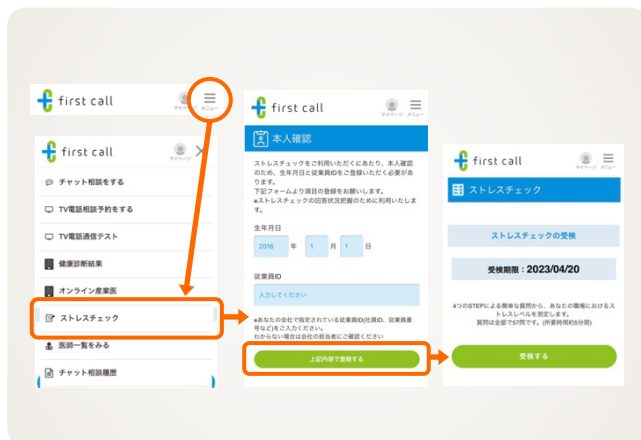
first call
マイページ メニュー

first call
マイページ

チャット相談をする
TV電話相談予約をする
TV電話通信テスト
健康診断結果
オンライン産業医
ストレスチェック
医師一覧をみる
チャット相談履歴

first call
マイページ

本人確認

ストレスチェックをご利用いただくにあたり、本人確認のため、生年月日と従業員IDをご登録いただく必要があります。
下記フォームより項目の登録をお願いします。
■ストレスチェックの回答状況把握のために利用いたします。

生年月日
2016 年 1 月 1 日

従業員ID
入力してください

■あなたの会社で指定されている従業員ID(社員ID、従業員番号など)をご入力ください。
わからない場合は会社の担当者にご確認ください

上記内容で登録する

first call
マイページ

ストレスチェック

ストレスチェックの受検

受検期限：2023/04/20

4つのSTEPによる簡単な質問から、あなたの職場におけるストレスレベルを測定します。
質問は全部で57問です。(所要時間約5分間)

受検する